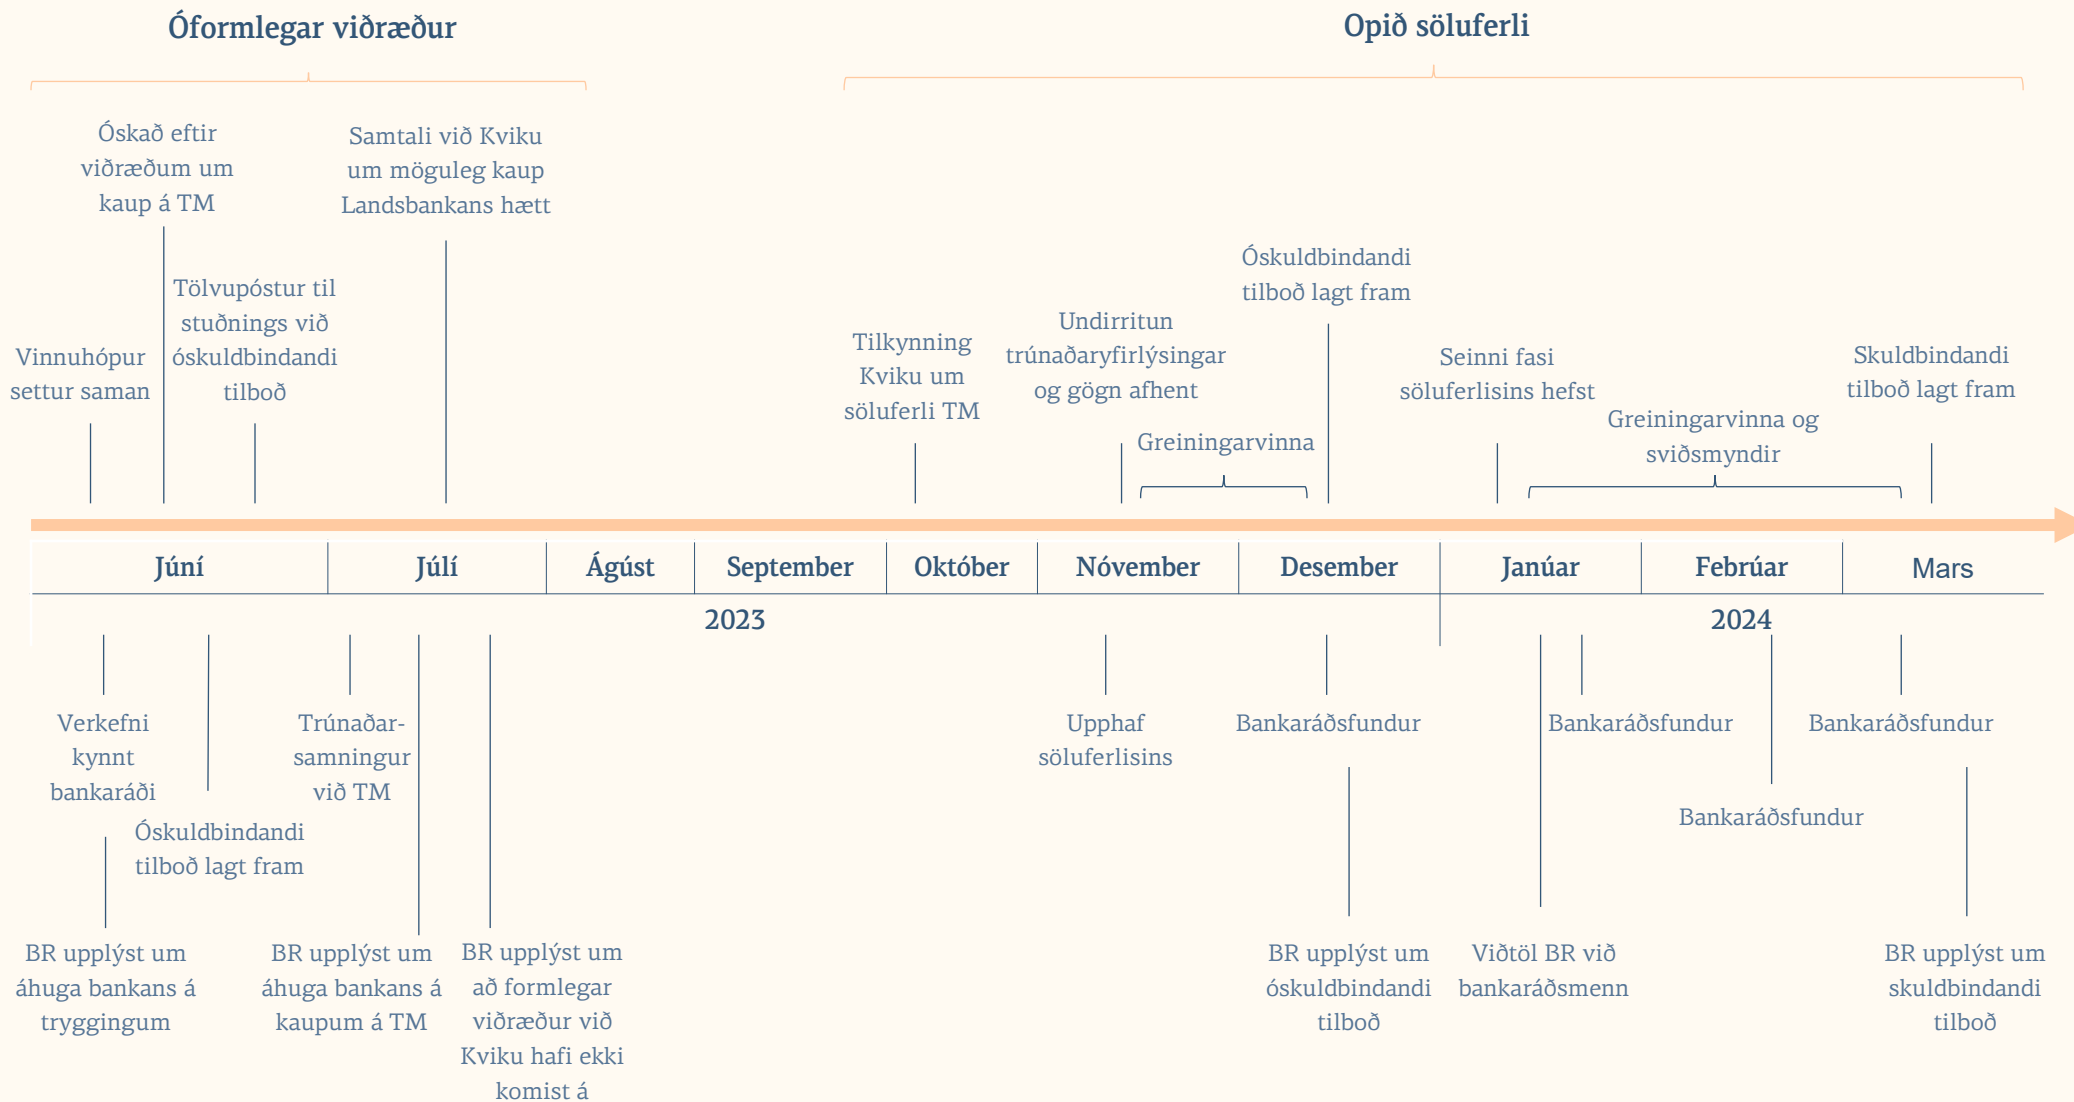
Óformlegar viðræður

Opið söluferli

Óskað eftir viðræðum um kaup á TM

Samtali við Kviku um möguleg kaup Landsbankans hætt

Tölvupóstur til stuðnings við óskuldbindandi tilboð

Vinnuhópur settur saman

Tilkynning Kviku um söluferli TM

Undirritun trúnaðaryfirlýsingar og gögn afhent

Óskuldbindandi tilboð lagt fram

Greiningarvinna

Seinni fasi söluferlisins hefst

Greiningarvinna og sviðsmyndir

Skuldbindandi tilboð lagt fram

| Júní | Júlí | Ágúst | September | Október | Nóvember | Desember | Janúar | Febrúar | Mars |
|---|---|---|---|---|---|---|---|---|---|

2023

2024

Verkefni kynnt bankaráði

Óskuldbindandi tilboð lagt fram

Trúnaðar-samningur við TM

Upphaf söluferlisins

Bankaráðsfundur

Bankaráðsfundur

Bankaráðsfundur

Bankaráðsfundur

BR upplýst um áhuga bankans á tryggingum

BR upplýst um áhuga bankans á kaupum á TM

BR upplýst um að formlegar viðræður við Kviku hafi ekki komist á

BR upplýst um óskuldbindandi tilboð

Viðtöl BR við bankaráðsmenn

BR upplýst um skuldbindandi tilboð